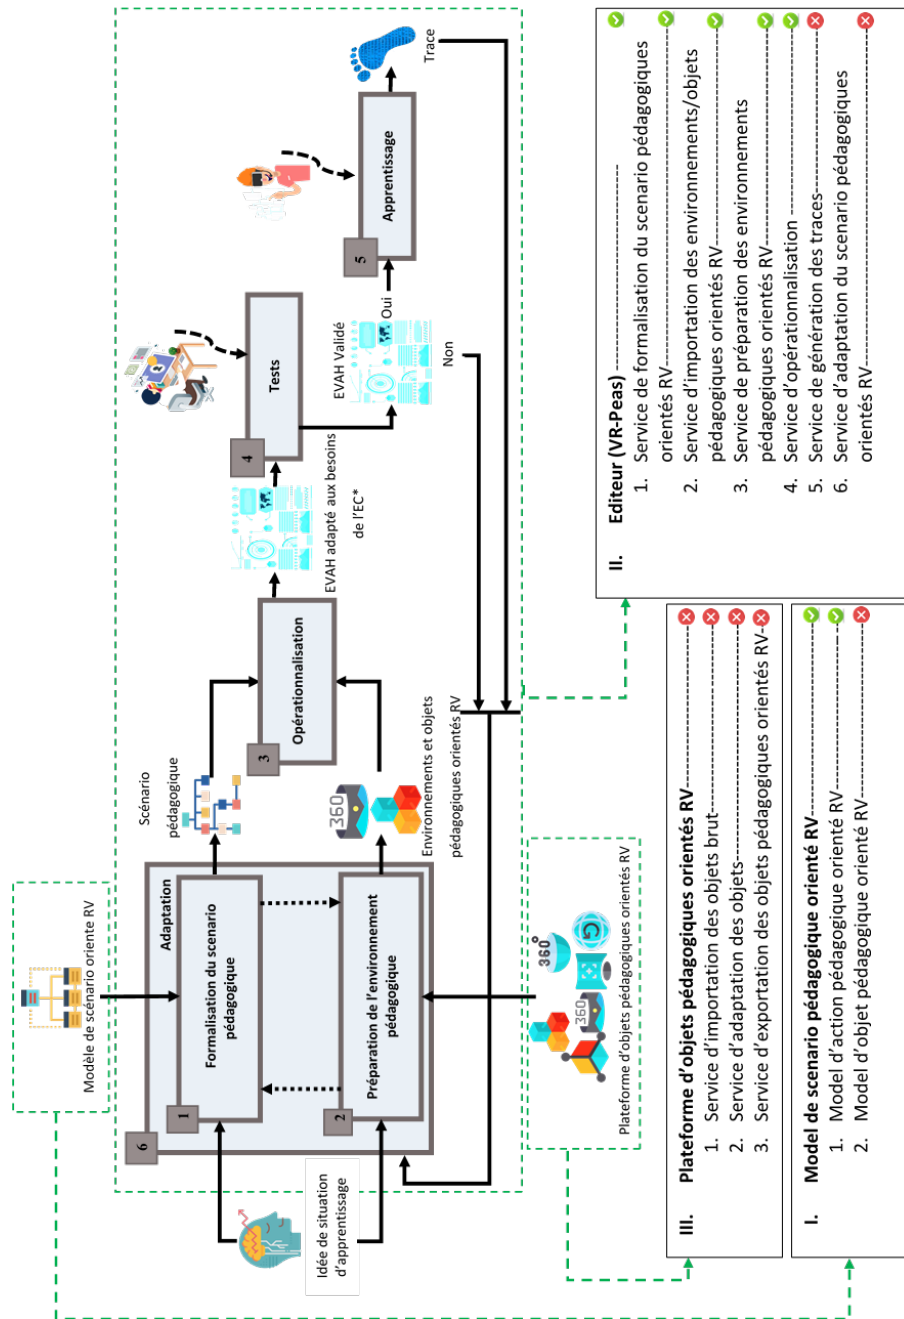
Modèle de scénario orienté RV

Adaptation

Formalisation du scenario pédagogique

Préparation de l'environnement pédagogique

1

2

6

Idée de situation d'apprentissage

Plateforme d'objets pédagogiques orientés RV

Scénario pédagogique

Environnements et objets pédagogiques orientés RV

3

Opérationnalisation

EVAH adapté aux besoins de l'EC*

4

Tests

EVAH Validé

Oui

Non

5

Apprentissage

Trace

II. Editeur (VR-Peas)
1. Service de formalisation du scenario pédagogiques orientés RV
2. Service d'importation des environnements/objets pédagogiques orientés RV
3. Service de préparation des environnements pédagogiques orientés RV
4. Service d'opérationnalisation
5. Service de génération des traces
6. Service d'adaptation du scenario pédagogiques orientés RV

III. Plateforme d'objets pédagogiques orientés RV
1. Service d'importation des objets brut
2. Service d'adaptation des objets
3. Service d'exportation des objets pédagogiques orientés RV

I. Model de scenario pédagogique orienté RV
1. Model d'action pédagogique orienté RV
2. Model d'objet pédagogique orienté RV